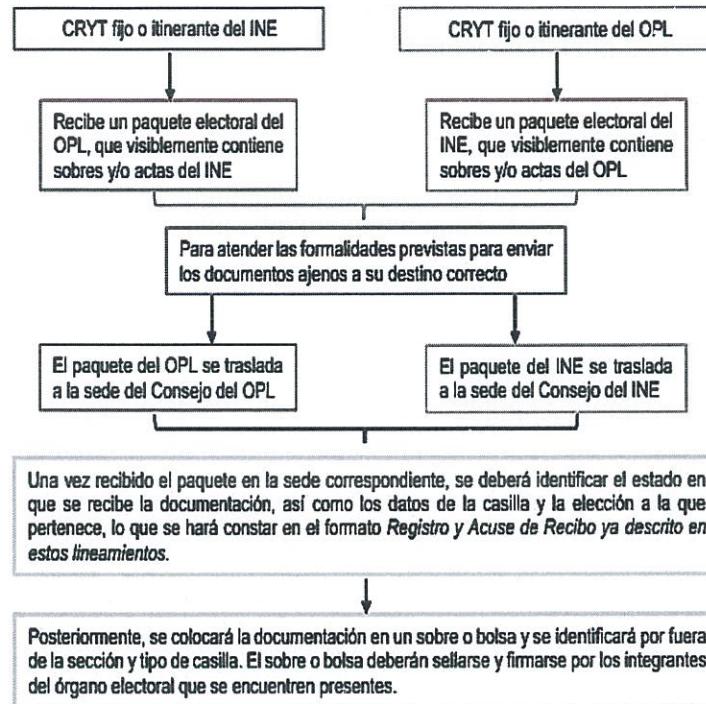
CRYT fijo o itinerante del INE

CRYT fijo o itinerante del OPL

Recibe un paquete electoral del OPL, que visiblemente contiene sobres y/o actas del INE

Recibe un paquete electoral del INE, que visiblemente contiene sobres y/o actas del OPL

Para atender las formalidades previstas para enviar los documentos ajenos a su destino correcto

El paquete del OPL se traslada a la sede del Consejo del OPL

El paquete del INE se traslada a la sede del Consejo del INE

Una vez recibido el paquete en la sede correspondiente, se deberá identificar el estado en que se recibe la documentación, así como los datos de la casilla y la elección a la que pertenece, lo que se hará constar en el formato *Registro y Acuse de Recibo ya descrito en estos lineamientos*.

Posteriormente, se colocará la documentación en un sobre o bolsa y se identificará por fuera de la sección y tipo de casilla. El sobre o bolsa deberán sellarse y firmarse por los integrantes del órgano electoral que se encuentren presentes.